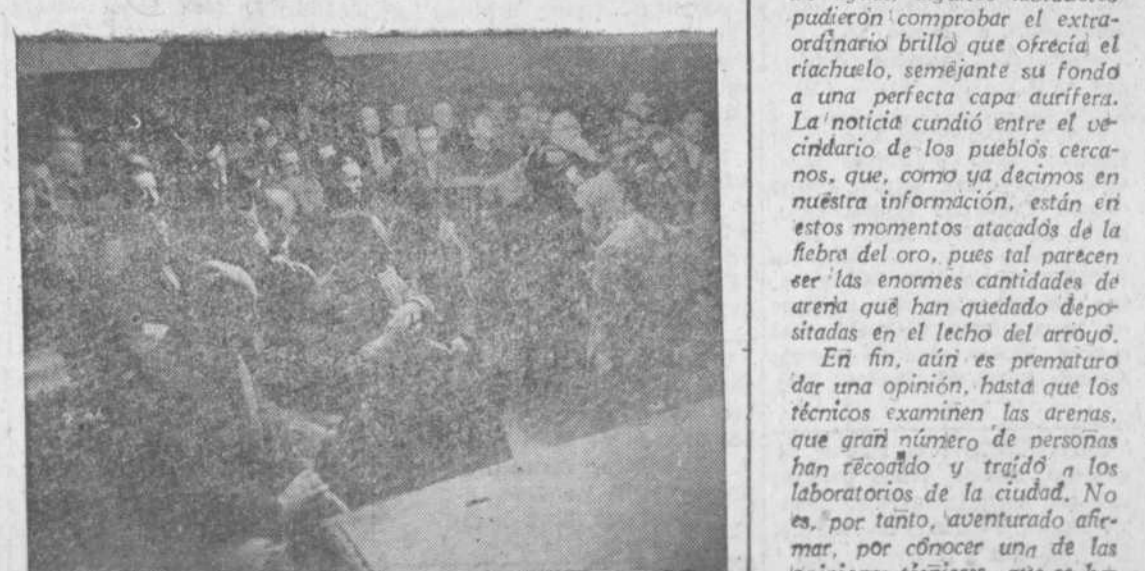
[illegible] pudieron comprobar el extraordinario brillo que ofrecía el riachuelo, semejante su fondo a una perfecta capa aurífera. La noticia cundió entre el vecindario de los pueblos cercanos, que, como ya decimos en nuestra información, están en estos momentos atacados de la fiebre del oro, pues tal parecen ser las enormes cantidades de arena que han quedado depositadas en el lecho del arroyo.

En fin, aún es prematuro dar una opinión, hasta que los técnicos examinen las arenas, que gran número de personas han recogido y traído a los laboratorios de la ciudad. No es, por tanto, aventurado afirmar, por conocer una de las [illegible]